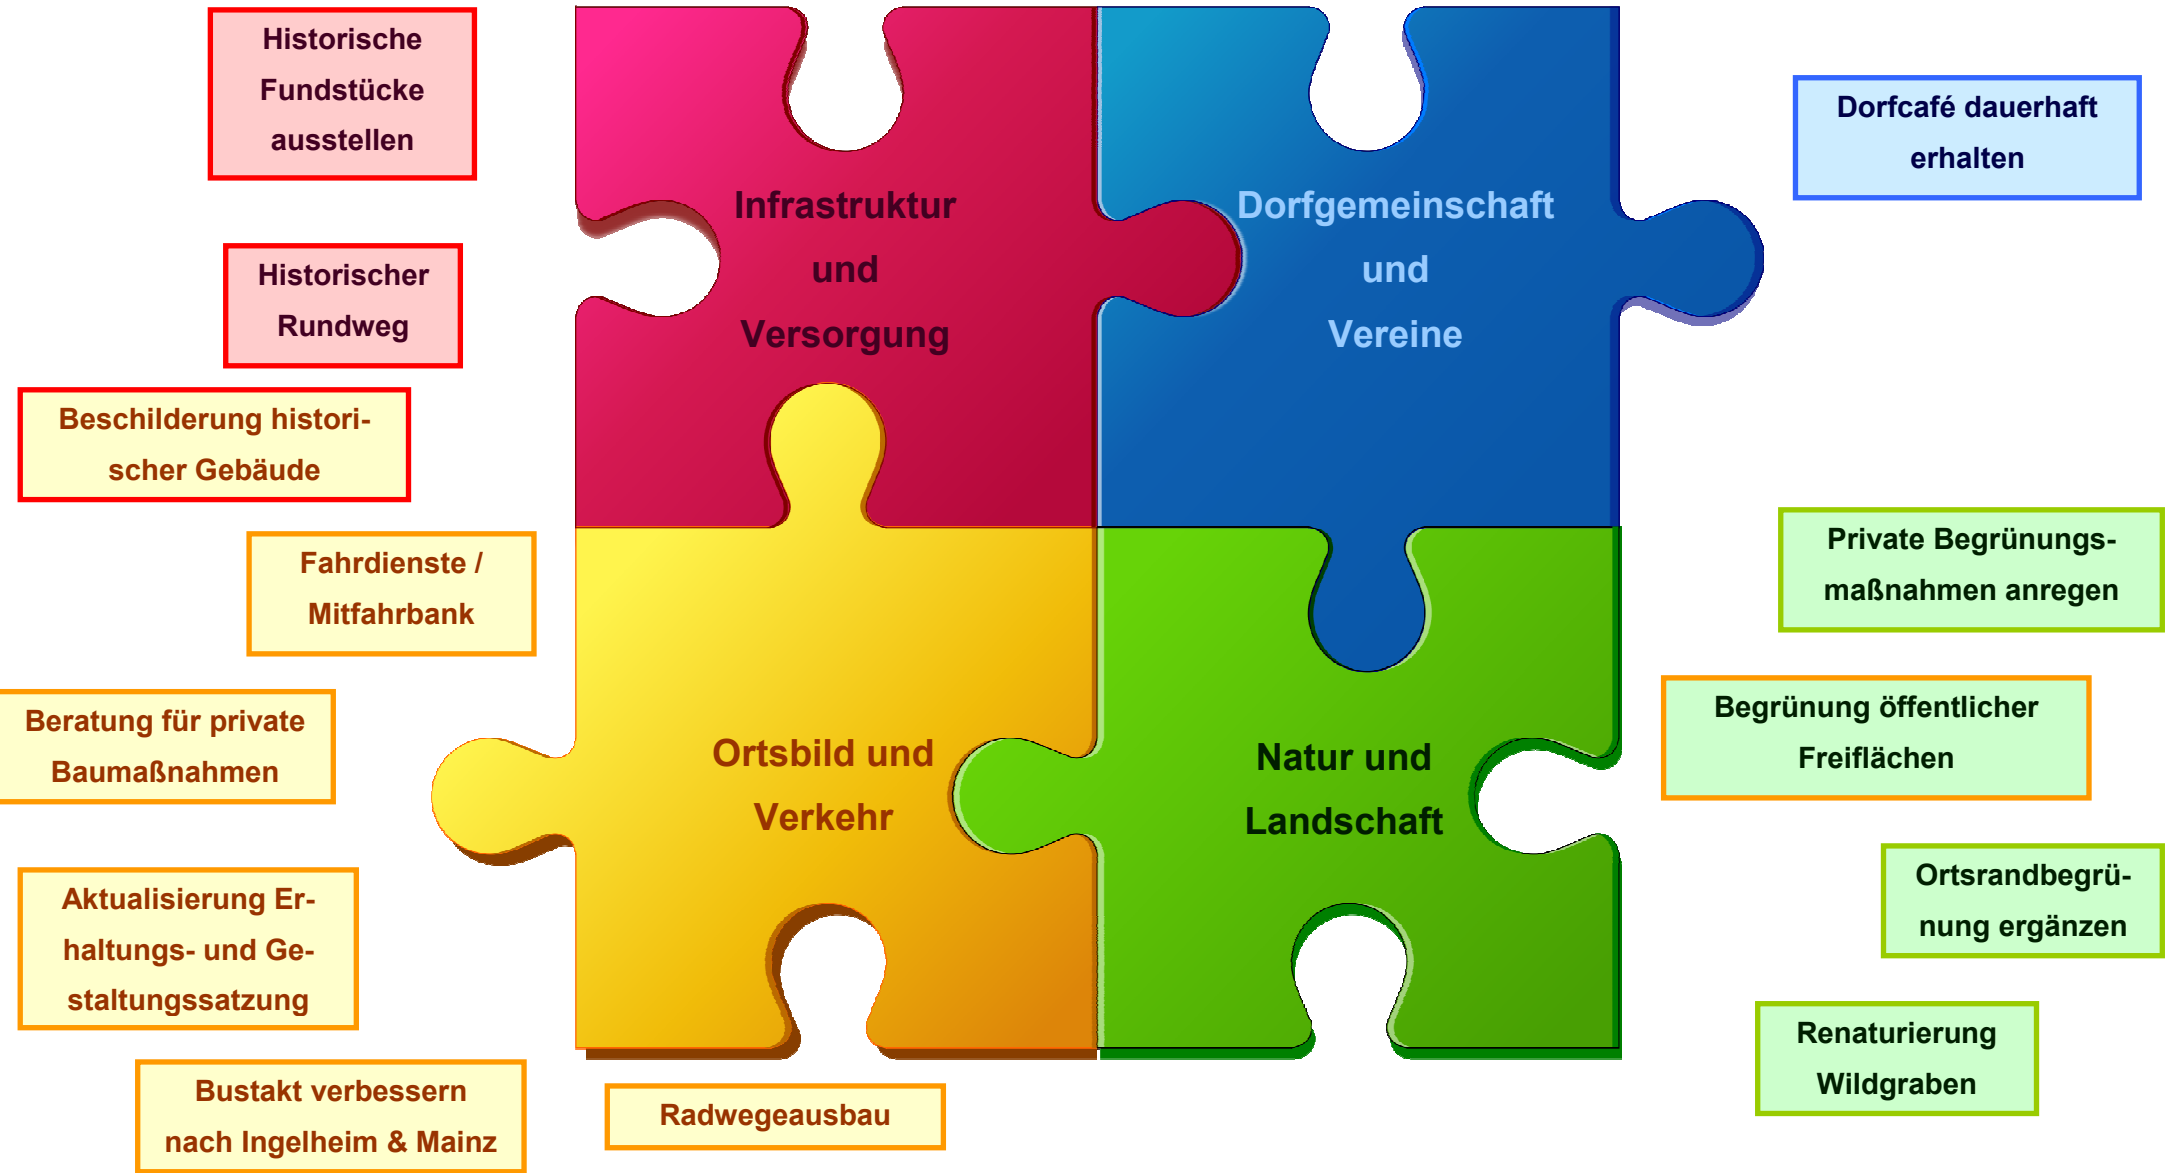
Historische Fundstücke ausstellen

Infrastruktur und Versorgung

Dorfgemeinschaft und Vereine

Dorfcafé dauerhaft erhalten

Historischer Rundweg

Beschilderung historischer Gebäude

Fahrdienste / Mitfahrbank

Private Begrünungsmaßnahmen anregen

Beratung für private Baumaßnahmen

Ortsbild und Verkehr

Natur und Landschaft

Begrünung öffentlicher Freiflächen

Ortsrandbegrünung ergänzen

Aktualisierung Erhaltungs- und Gestaltungssatzung

Renaturierung Wildgraben

Bustakt verbessern nach Ingelheim & Mainz

Radwegeausbau